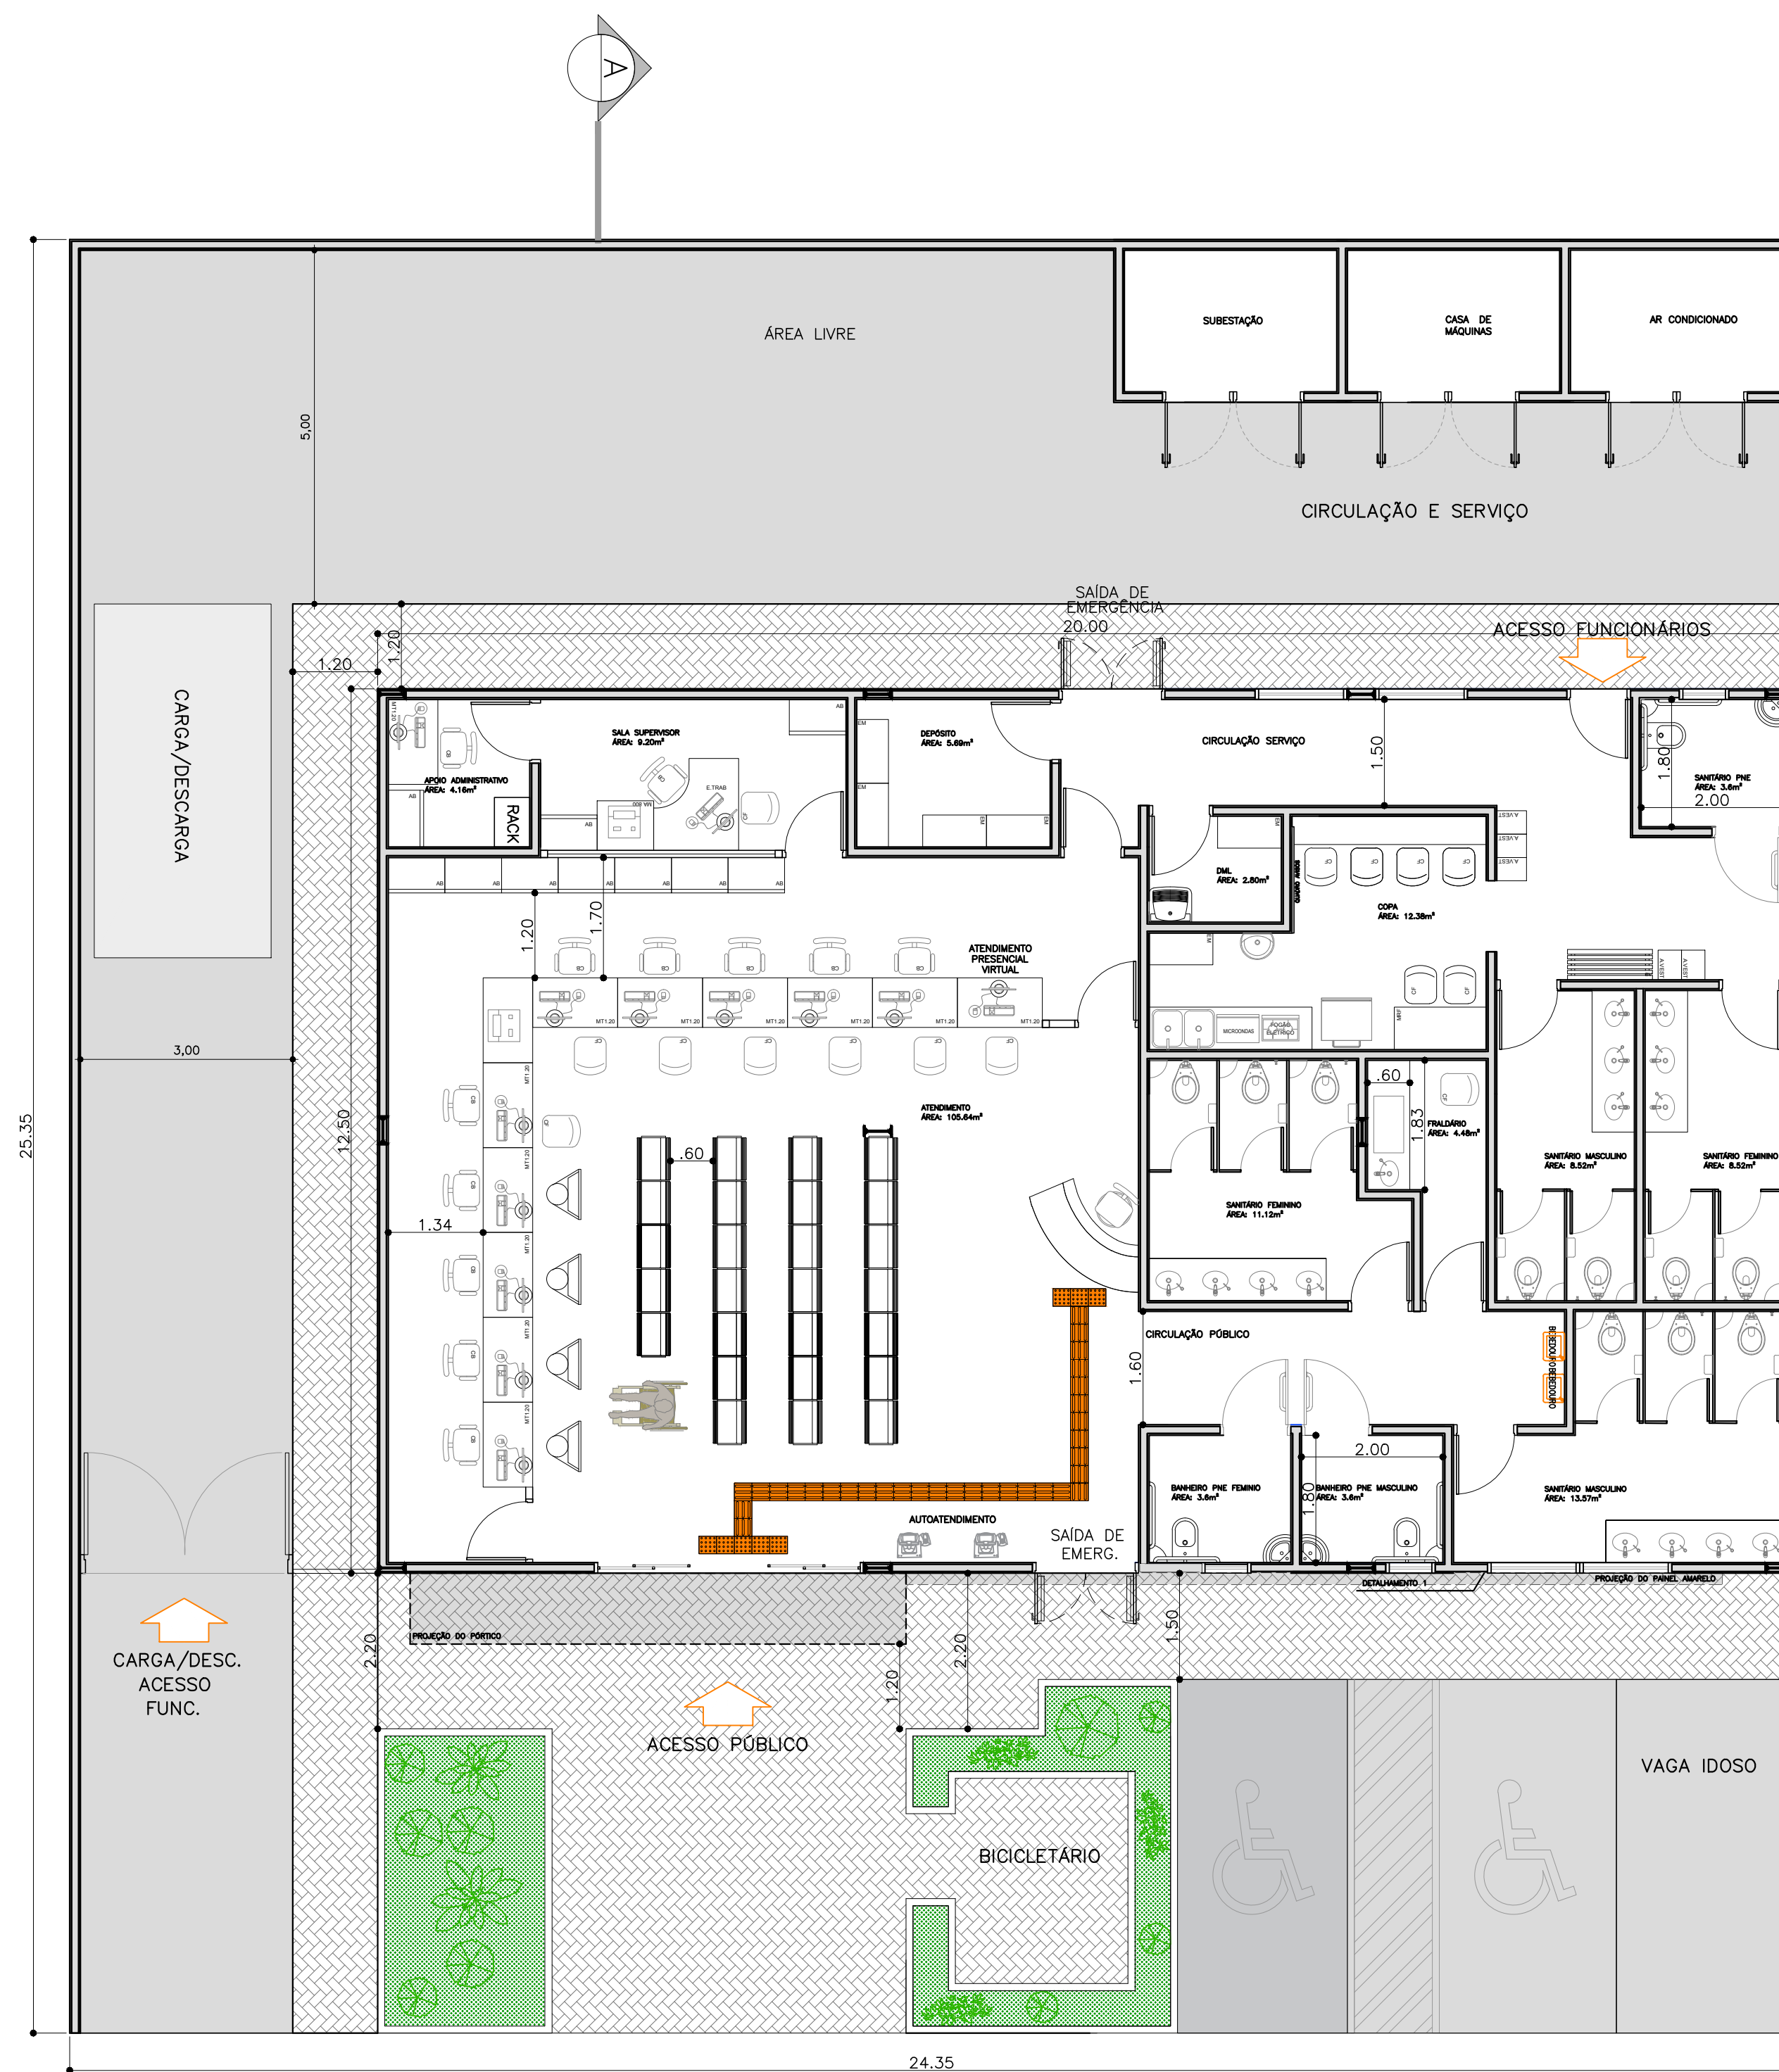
A

ÁREA LIVRE

5.00

SUBESTAÇÃO

CASA DE MÁQUINAS

AR CONDICIONADO

CIRCULAÇÃO E SERVIÇO

SAÍDA DE EMERGÊNCIA

20.00

ACESSO FUNCIONÁRIOS

1.20

1.20

CARGA/DESCARGA

SALA SUPERVISOR ÁREA: 9.20m²

APOIO ADMINISTRATIVO ÁREA: 4.16m²

RACK

DEPÓSITO ÁREA: 5.69m²

CIRCULAÇÃO SERVIÇO

1.50

1.80

SANITÁRIO PNE ÁREA: 3.6m²

2.00

DML ÁREA: 2.80m²

COPA ÁREA: 12.38m²

1.20

1.70

ATENDIMENTO PRESENCIAL VIRTUAL

MICROONDAS

FOGÃO ELÉTRICO

3,00

.60

1.83

FRALDÁRIO ÁREA: 4.48m²

ATENDIMENTO ÁREA: 105.64m²

12.50

.60

SANITÁRIO MASCULINO ÁREA: 8.52m²

SANITÁRIO FEMININO ÁREA: 8.52m²

25.35

1.34

SANITÁRIO FEMININO ÁREA: 11.12m²

CIRCULAÇÃO PÚBLICO

1.60

BEBEDOURO

BEBEDOURO

2.00

BANHEIRO PNE FEMININO ÁREA: 3.6m²

1.80

BANHEIRO PNE MASCULINO ÁREA: 3.6m²

SANITÁRIO MASCULINO ÁREA: 13.57m²

AUTOATENDIMENTO

SAÍDA DE EMERG.

DETALHAMENTO 1

PROJEÇÃO DO PAINEL AMARELO

PROJEÇÃO DO PÓRTICO

2.20

1.20

2.20

1.50

CARGA/DESC. ACESSO FUNC.

ACESSO PÚBLICO

VAGA IDOSO

BICICLETÁRIO

24.35